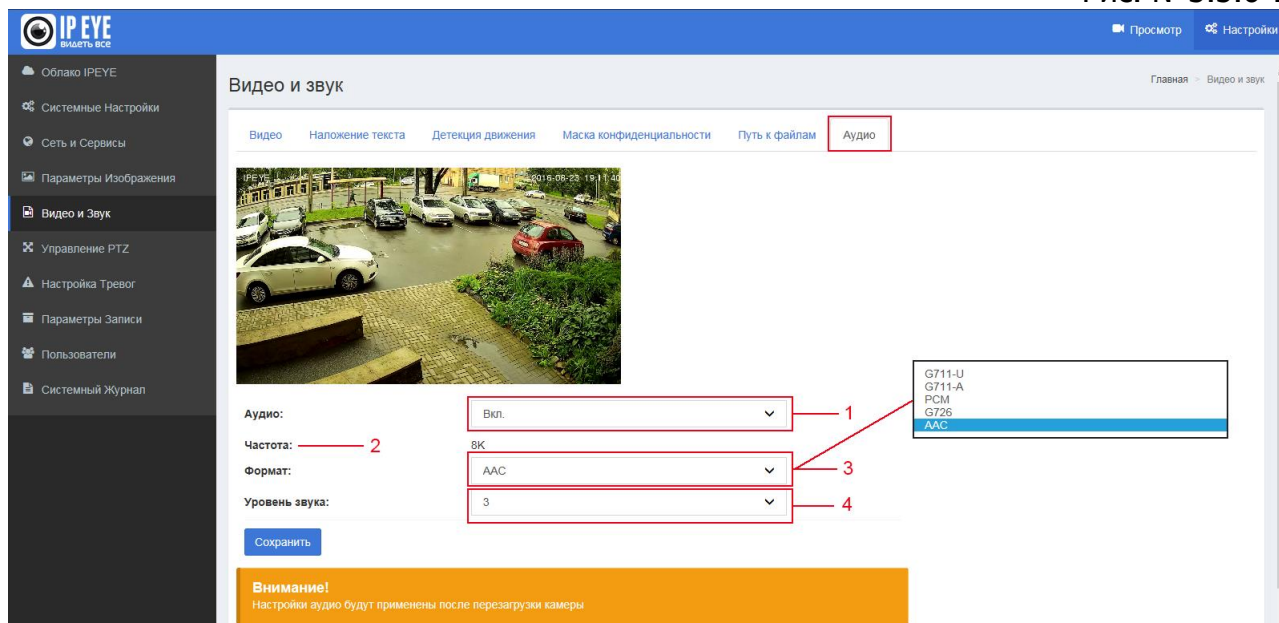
Рис. N 3.5.6 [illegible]

IP EYE
видеть все

Просмотр
Настройки

Облако IPEYE
Системные Настройки
Сеть и Сервисы
Параметры Изображения
Видео и Звук
Управление PTZ
Настройка Тревог
Параметры Записи
Пользователи
Системный Журнал

Видео и звук

Главная > Видео и звук

Видео
Наложение текста
Детекция движения
Маска конфиденциальности
Путь к файлам
Аудио

IPEYE 2016-08-23 19:11:40

Аудио: Вкл. 1
Частота: 2 8K
Формат: AAC 3
Уровень звука: 3 4

G711-U
G711-A
PCM
G726
AAC

Сохранить

Внимание!
Настройки аудио будут применены после перезагрузки камеры